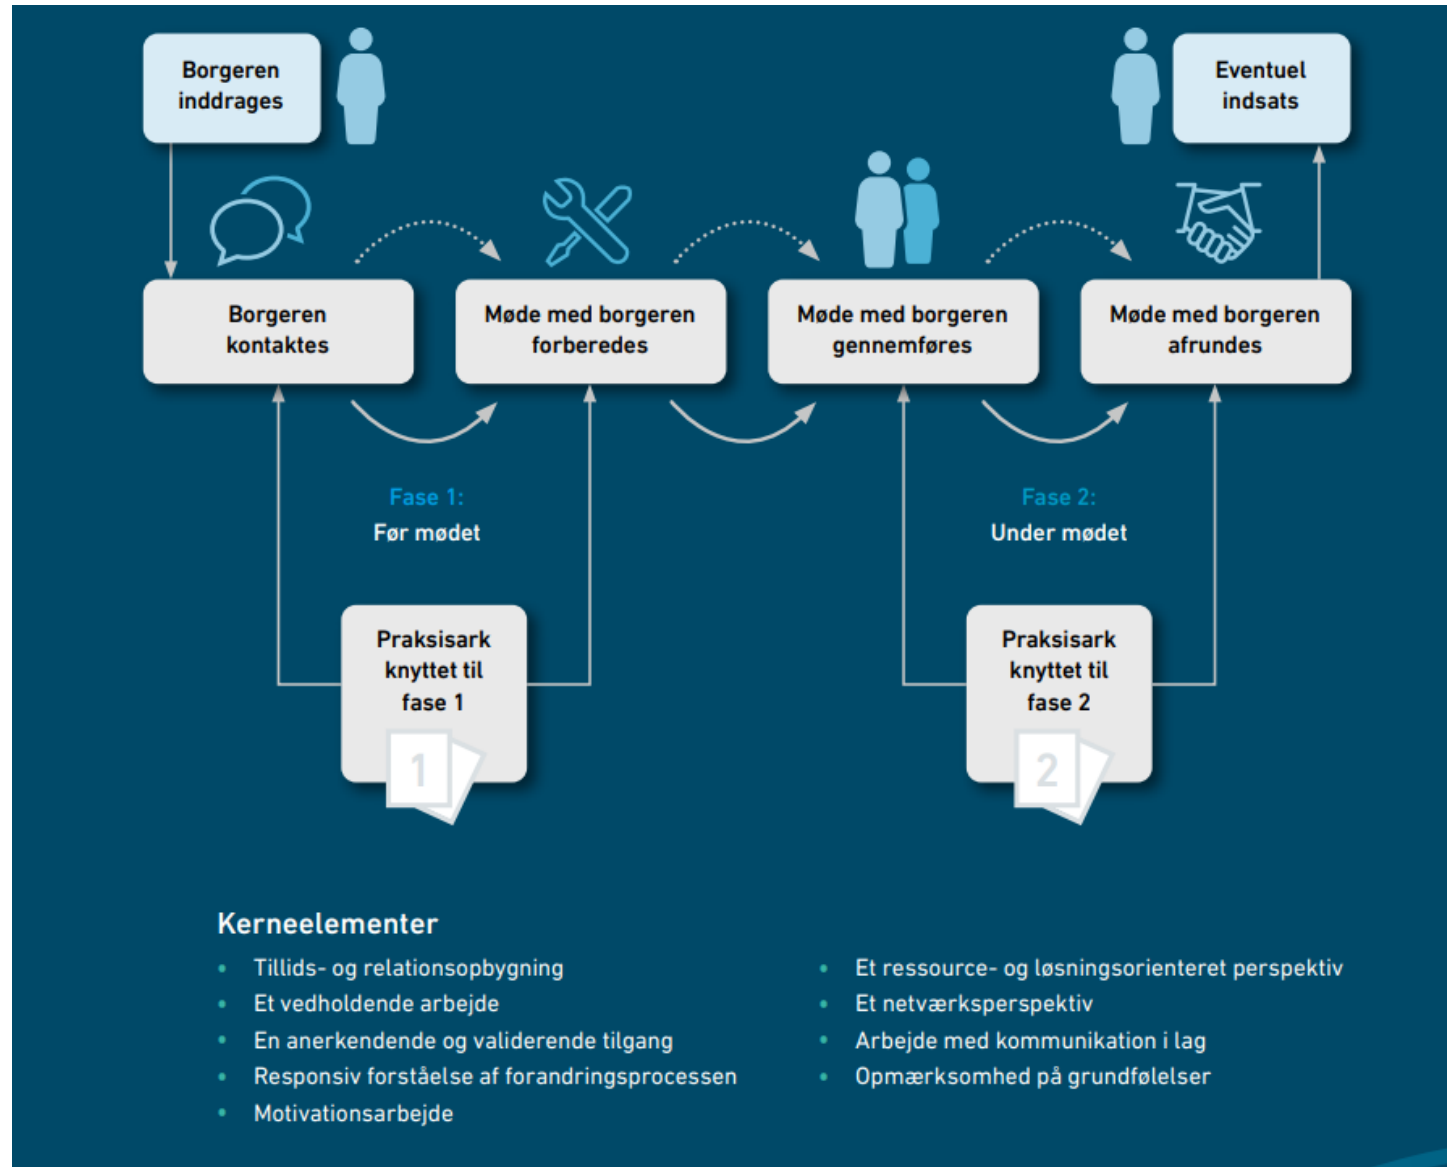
Borgeren inddrages

Eventuel indsats

Borgeren kontaktes

Møde med borgeren forberedes

Møde med borgeren gennemføres

Møde med borgeren afrundes

Fase 1:
Før mødet

Fase 2:
Under mødet

Praksisark knyttet til fase 1

1

Praksisark knyttet til fase 2

2

Kerneelementer

- Tillids- og relationsopbygning
- Et vedholdende arbejde
- En anerkendende og validerende tilgang
- Responsiv forståelse af forandringsprocessen
- Motivationsarbejde

- Et ressource- og løsningsorienteret perspektiv
- Et netværksperspektiv
- Arbejde med kommunikation i lag
- Opmærksomhed på grundfølelser